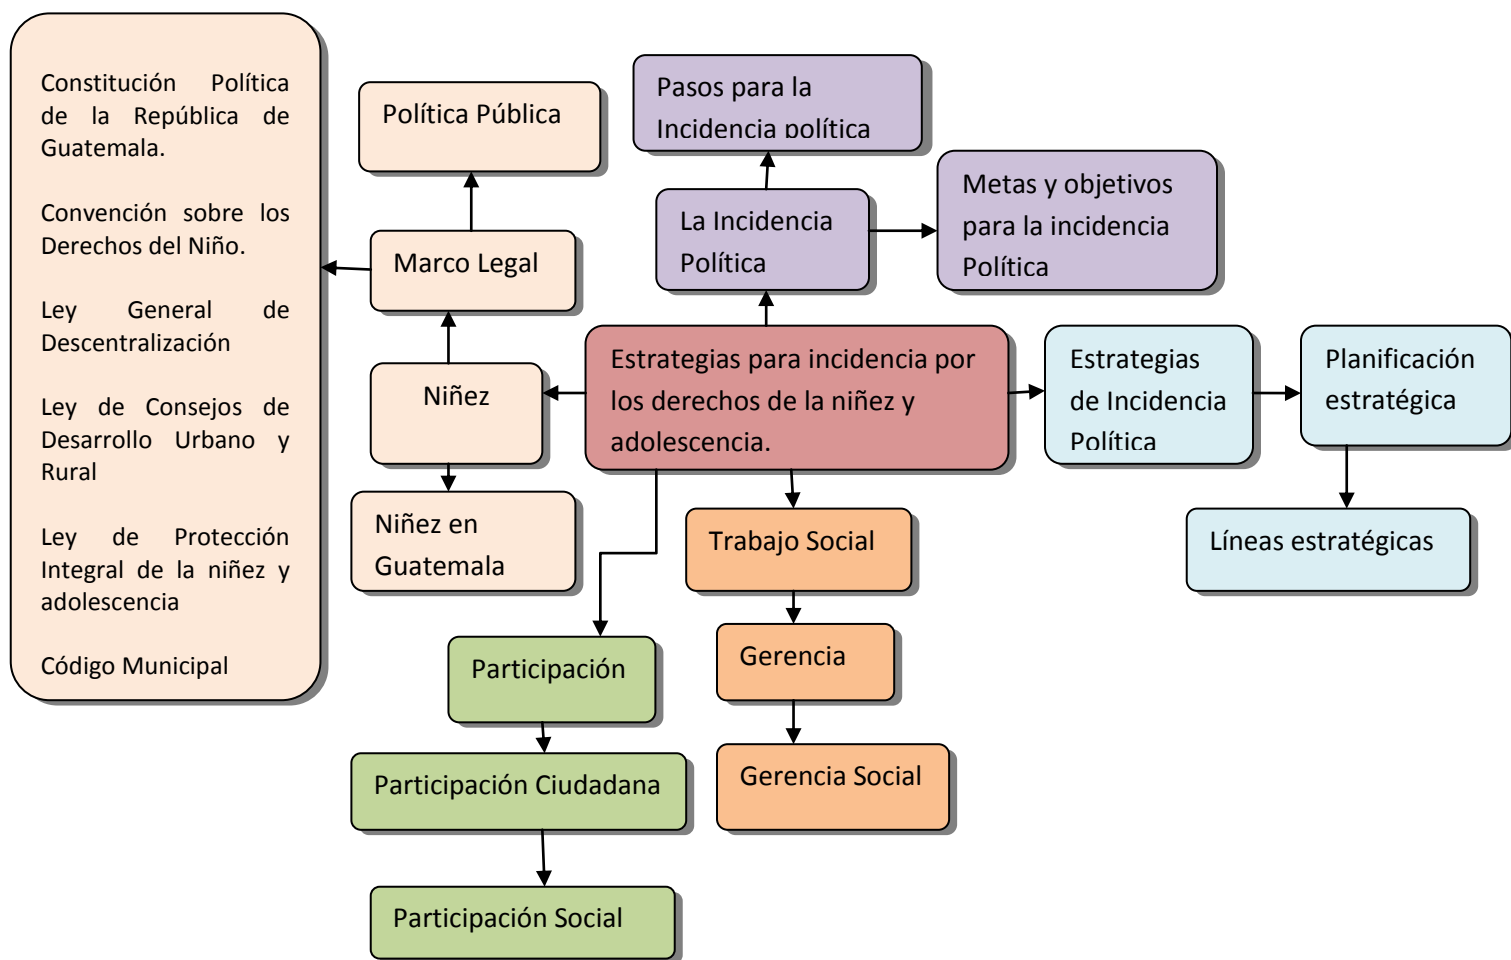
Constitución Política de la República de Guatemala.

Convención sobre los Derechos del Niño.

Ley General de Descentralización

Ley de Consejos de Desarrollo Urbano y Rural

Ley de Protección Integral de la niñez y adolescencia

Código Municipal

Política Pública

Marco Legal

Niñez

Niñez en Guatemala

Pasos para la Incidencia política

La Incidencia Política

Metas y objetivos para la incidencia Política

Estrategias para incidencia por los derechos de la niñez y adolescencia.

Estrategias de Incidencia Política

Planificación estratégica

Líneas estratégicas

Trabajo Social

Gerencia

Gerencia Social

Participación

Participación Ciudadana

Participación Social